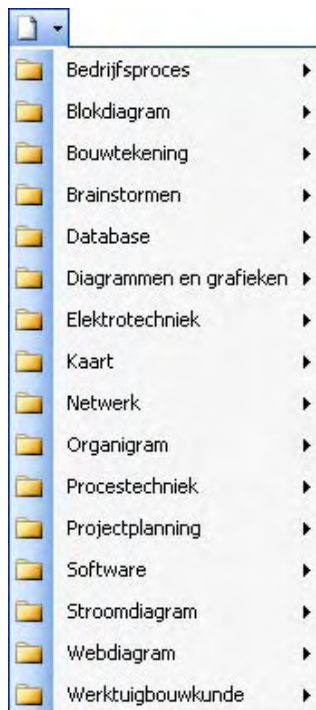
Bedrijfsproces
Blokdiagram
Bouwtekening
Brainstormen
Database
Diagrammen en grafieken
Elektrotechniek
Kaart
Netwerk
Organigram
Procestechniek
Projectplanning
Software
Stroomdiagram
Webdiagram
Werktuigbouwkunde